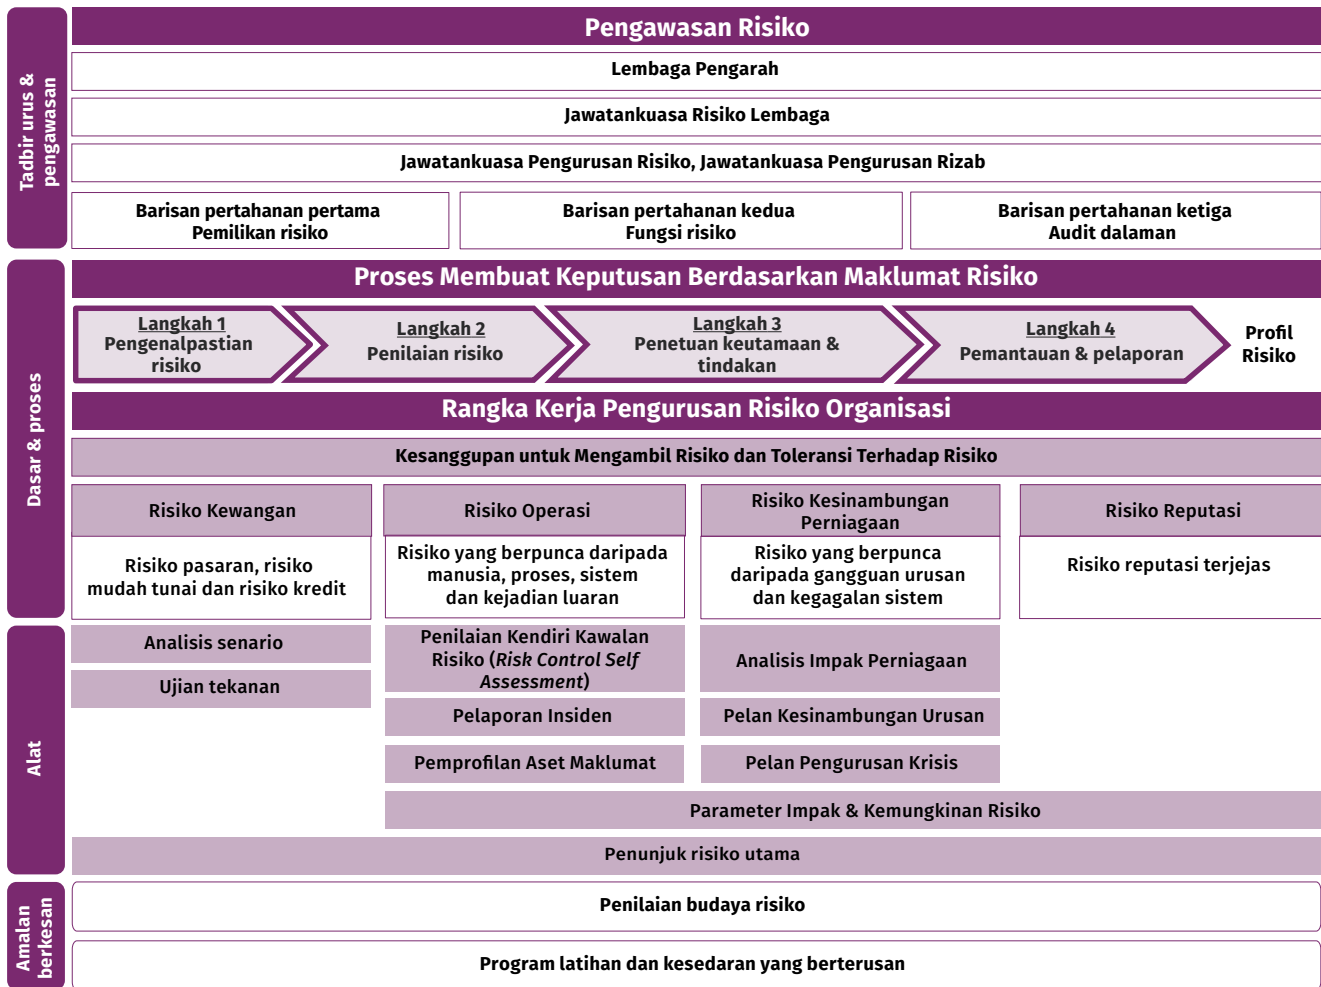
Tadbir urus & pengawasan

Pengawasan Risiko

Lembaga Pengarah

Jawatankuasa Risiko Lembaga

Jawatankuasa Pengurusan Risiko, Jawatankuasa Pengurusan Rizab

Barisan pertahanan pertama
Pemilikan risiko

Barisan pertahanan kedua
Fungsi risiko

Barisan pertahanan ketiga
Audit dalaman

Dasar & proses

Proses Membuat Keputusan Berdasarkan Maklumat Risiko

Langkah 1
Pengenalpastian risiko

Langkah 2
Penilaian risiko

Langkah 3
Penetuan keutamaan & tindakan

Langkah 4
Pemantauan & pelaporan

Profil Risiko

Rangka Kerja Pengurusan Risiko Organisasi

Kesanggupan untuk Mengambil Risiko dan Toleransi Terhadap Risiko

Risiko Kewangan

Risiko pasaran, risiko mudah tunai dan risiko kredit

Risiko Operasi

Risiko yang berpunca daripada manusia, proses, sistem dan kejadian luaran

Risiko Kesinambungan Perniagaan

Risiko yang berpunca daripada gangguan urusan dan kegagalan sistem

Risiko Reputasi

Risiko reputasi terjejas

Alat

Analisis senario

Ujian tekanan

Penilaian Kendiri Kawalan Risiko (*Risk Control Self Assessment*)

Pelaporan Insiden

Pemprofilan Aset Maklumat

Analisis Impak Perniagaan

Pelan Kesinambungan Urusan

Pelan Pengurusan Krisis

Parameter Impak & Kemungkinan Risiko

Penunjuk risiko utama

Amalan berkesan

Penilaian budaya risiko

Program latihan dan kesedaran yang berterusan